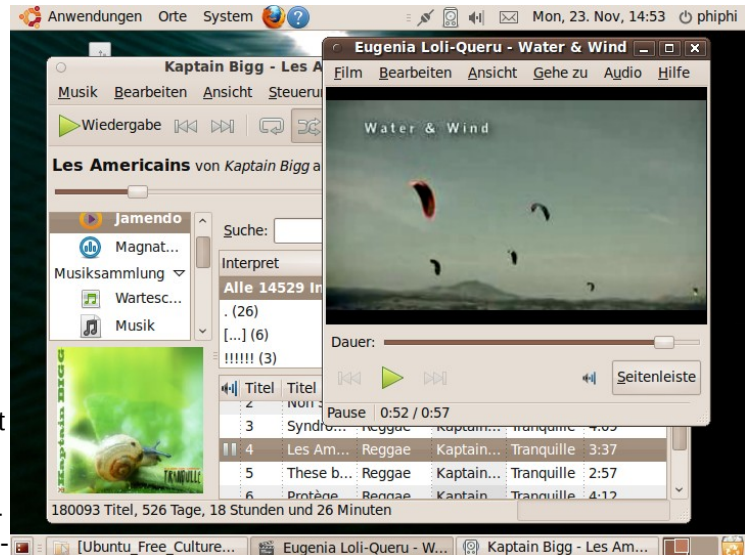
Anwendungen Orte System

Mon, 23. Nov, 14:53 phiphi

Kaptain Bigg - Les A

Musik Bearbeiten Ansicht Steueru

Wiedergabe

Les Americains von Kaptain Bigg a

Jamendo

Magnat...

Musiksammlung

Wartesc...

Musik

Suche:

Interpret

Alle 14529 In

. (26)

[...] (6)

!!!!!! (3)

Titel Titel

| | Titel | | | | |
|---|---|---|---|---|---|
| 2 | | Non s... | | | |
| 3 | | Syndro... | Reggae | Kaptain... | Tranquille 4:09 |
| 4 | | Les Am... | Reggae | Kaptain... | Tranquille 3:37 |
| 5 | | These b... | Reggae | Kaptain... | Tranquille 2:57 |
| 6 | | Protège | Reggae | Kaptain | Tranquille 4:12 |

Kaptain BIGG

TRANQUILLE

180093 Titel, 526 Tage, 18 Stunden und 26 Minuten

Eugenia Loli-Queru - Water & Wind

Film Bearbeiten Ansicht Gehe zu Audio Hilfe

Water & Wind

Dauer:

Seitenleiste

Pause 0:52 / 0:57

[Ubuntu_Free_Culture... Eugenia Loli-Queru - W... Kaptain Bigg - Les Am...